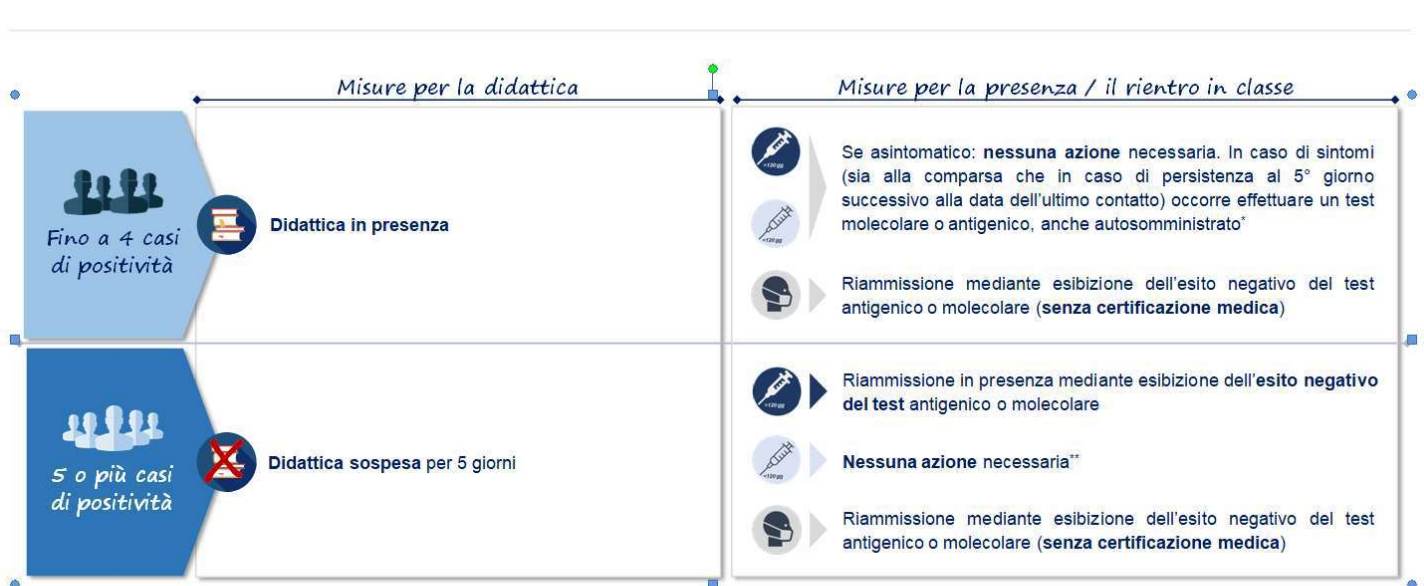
Misure per la didattica

Misure per la presenza / il rientro in classe

Fino a 4 casi di positività

Didattica in presenza

Se asintomatico: **nessuna azione** necessaria. In caso di sintomi (sia alla comparsa che in caso di persistenza al 5° giorno successivo alla data dell'ultimo contatto) occorre effettuare un test molecolare o antigenico, anche autosomministrato*

Riammissione mediante esibizione dell'esito negativo del test antigenico o molecolare (**senza certificazione medica**)

5 o più casi di positività

Didattica sospesa per 5 giorni

Riammissione in presenza mediante esibizione dell'**esito negativo del test** antigenico o molecolare

**Nessuna azione** necessaria**

Riammissione mediante esibizione dell'esito negativo del test antigenico o molecolare (**senza certificazione medica**)